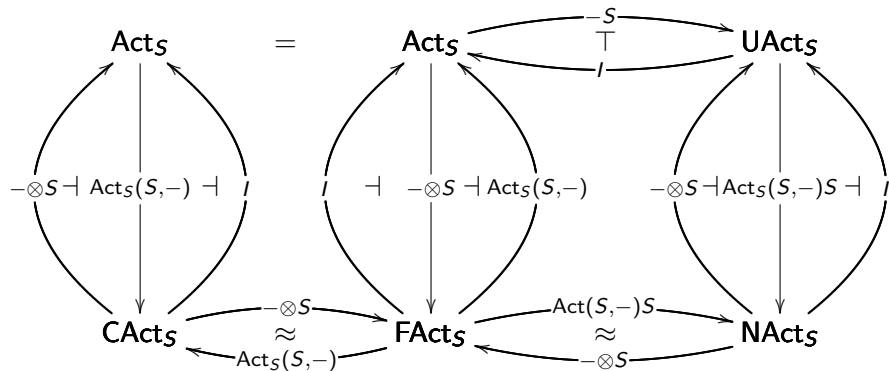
$\mathsf{Act}_S$ $=$ $\mathsf{Act}_S$ $\mathsf{UAct}_S$

$-S$

$\top$

$I$

$-\otimes S \dashv \mathsf{Act}_S(S,-) \dashv I$

$I \dashv -\otimes S \dashv \mathsf{Act}_S(S,-)$

$-\otimes S \dashv \mathsf{Act}_S(S,-)S \dashv I$

$\mathsf{CAct}_S$ $\mathsf{FAct}_S$ $\mathsf{NAct}_S$

$-\otimes S$

$\approx$

$\mathsf{Act}_S(S,-)$

$\mathsf{Act}(S,-)S$

$\approx$

$-\otimes S$